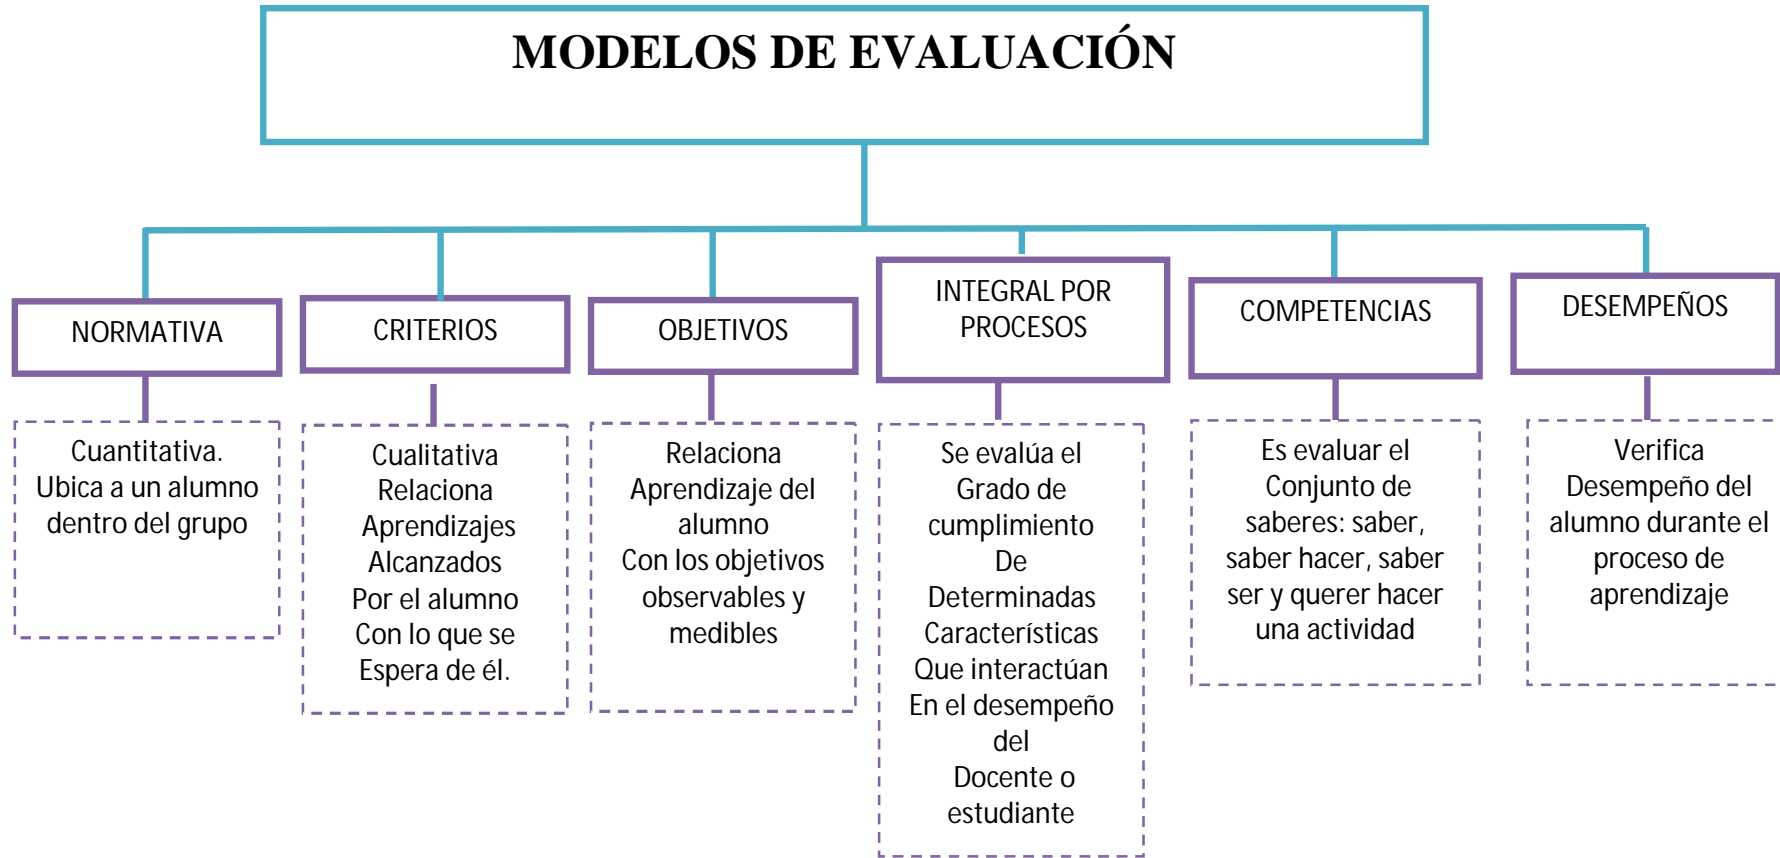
MODELOS DE EVALUACIÓN

NORMATIVA

Cuantitativa.
Ubica a un alumno dentro del grupo

CRITERIOS

Cualitativa
Relaciona
Aprendizajes
Alcanzados
Por el alumno
Con lo que se
Espera de él.

OBJETIVOS

Relaciona
Aprendizaje del alumno
Con los objetivos observables y medibles

INTEGRAL POR PROCESOS

Se evalúa el
Grado de
cumplimiento
De
Determinadas
Características
Que interactúan
En el desempeño
del
Docente o
estudiante

COMPETENCIAS

Es evaluar el
Conjunto de
saberes: saber,
saber hacer, saber
ser y querer hacer
una actividad

DESEMPEÑOS

Verifica
Desempeño del
alumno durante el
proceso de
aprendizaje